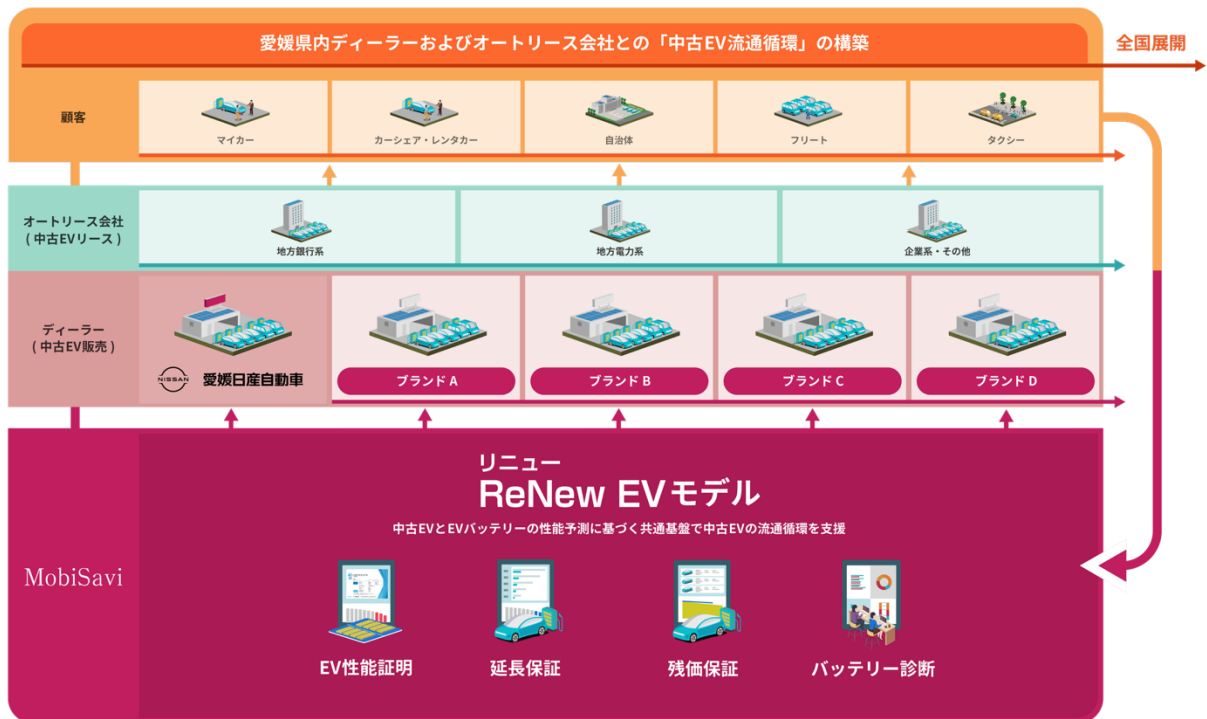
愛媛県内ディーラーおよびオートリース会社との「中古EV流通循環」の構築

全国展開

顧客

マイカー

カーシェア・レンタカー

自治体

フリート

タクシー

オートリース会社
（中古EVリース）

地方銀行系

地方電力系

企業系・その他

ディーラー
（中古EV販売）

NISSAN

愛媛日産自動車

ブランド A

ブランド B

ブランド C

ブランド D

MobiSavi

リニュー
ReNew EVモデル

中古EVとEVバッテリーの性能予測に基づく共通基盤で中古EVの流通循環を支援

EV性能証明

延長保証

残価保証

バッテリー診断